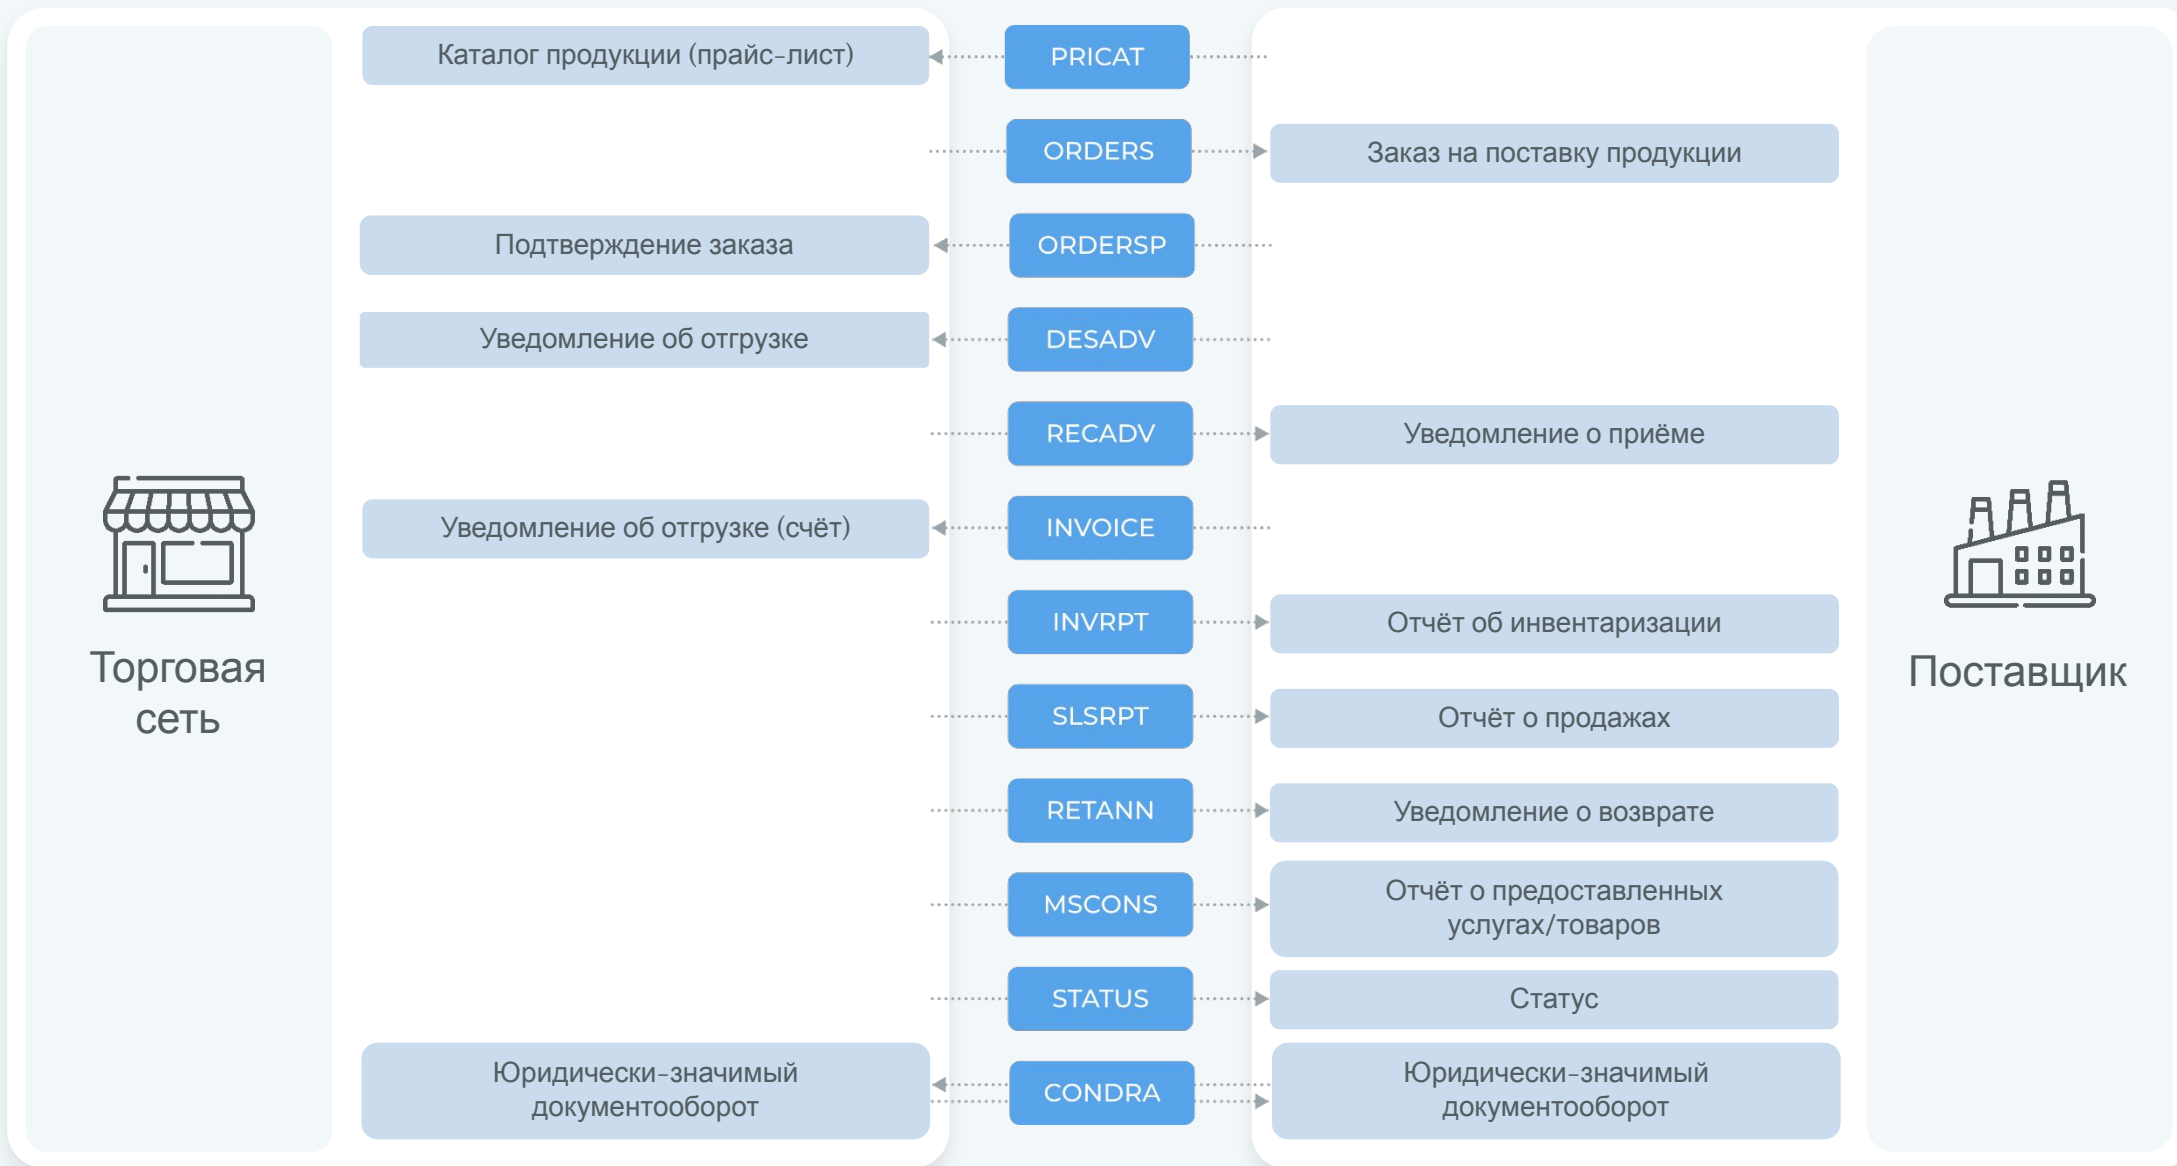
Торговая сеть

Каталог продукции (прайс-лист)

Подтверждение заказа

Уведомление об отгрузке

Уведомление об отгрузке (счёт)

Юридически-значимый документооборот

PRICAT

ORDERS

ORDERSP

DESADV

RECADV

INVOICE

INVRPT

SLSRPT

RETANN

MSCONS

STATUS

CONDRA

Заказ на поставку продукции

Уведомление о приёме

Отчёт об инвентаризации

Отчёт о продажах

Уведомление о возврате

Отчёт о предоставленных услугах/товаров

Статус

Юридически-значимый документооборот

Поставщик